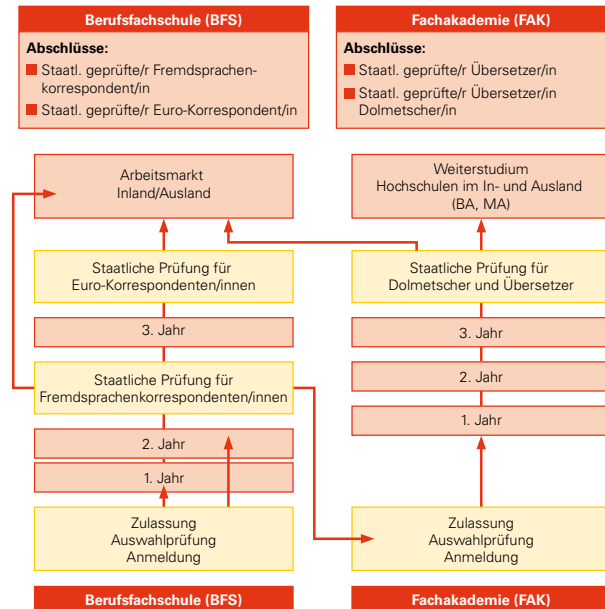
Berufsfachschule (BFS)

Abschlüsse:
Staatl. geprüfte/r Fremdsprachenkorrespondent/in
Staatl. geprüfte/r Euro-Korrespondent/in

Fachakademie (FAK)

Abschlüsse:
Staatl. geprüfte/r Übersetzer/in
Staatl. geprüfte/r Übersetzer/in Dolmetscher/in

Arbeitsmarkt Inland/Ausland

Weiterstudium Hochschulen im In- und Ausland (BA, MA)

Staatliche Prüfung für Euro-Korrespondenten/innen

Staatliche Prüfung für Dolmetscher und Übersetzer

3. Jahr

3. Jahr

2. Jahr

Staatliche Prüfung für Fremdsprachenkorrespondenten/innen

1. Jahr

2. Jahr

1. Jahr

Zulassung
Auswahlprüfung
Anmeldung

Zulassung
Auswahlprüfung
Anmeldung

Berufsfachschule (BFS)

Fachakademie (FAK)